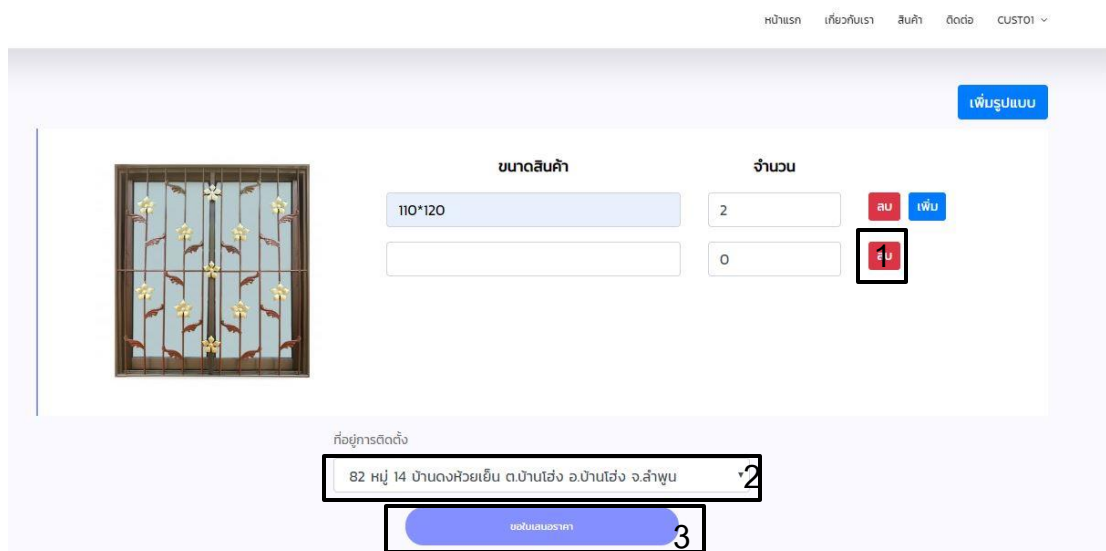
หน้าแรก เกี่ยวกับเรา สินค้า ติดต่อ CUST01

เพิ่มรูปแบบ

ขนาดสินค้า

จำนวน

110*120

2

ลบ

เพิ่ม

0

ลบ

1

ที่อยู่การติดตั้ง

82 หมู่ 14 บ้านดงห้วยเย็น ต.บ้านโฮ่ง อ.บ้านโฮ่ง จ.ลำพูน

2

ขอใบเสนอราคา

3